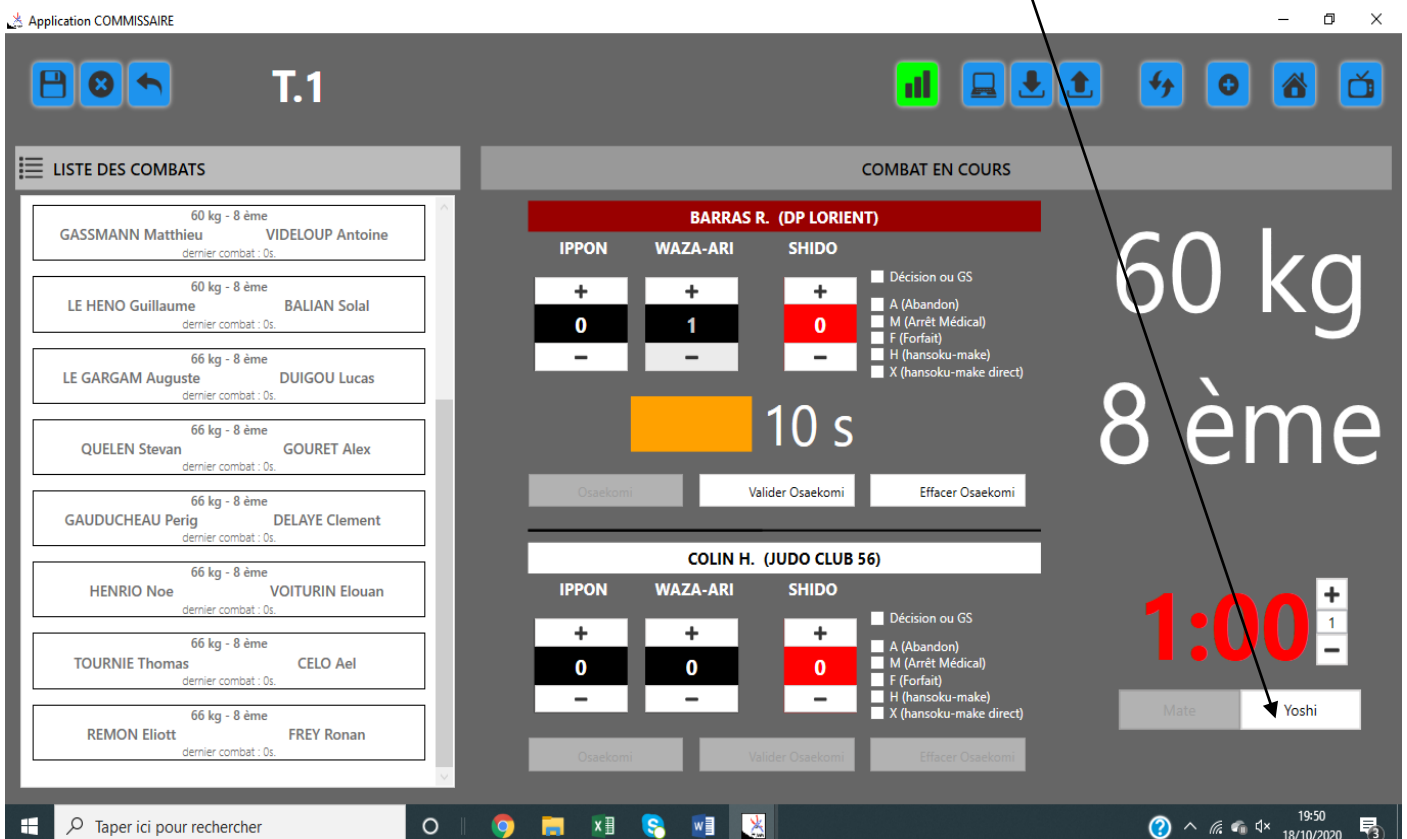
Application COMMISSAIRE

T.1

LISTE DES COMBATS

60 kg - 8 ème
GASSMANN Matthieu VIDELOUP Antoine
dernier combat : 0s.

60 kg - 8 ème
LE HENO Guillaume BALIAN Solal
dernier combat : 0s.

66 kg - 8 ème
LE GARGAM Auguste DUIGOU Lucas
dernier combat : 0s.

66 kg - 8 ème
QUELEN Stevan GOURET Alex
dernier combat : 0s.

66 kg - 8 ème
GAUDUCHEAU Perig DELAYE Clement
dernier combat : 0s.

66 kg - 8 ème
HENRIO Noe VOITURIN Elouan
dernier combat : 0s.

66 kg - 8 ème
TOURNIE Thomas CELO Ael
dernier combat : 0s.

66 kg - 8 ème
REMON Eliott FREY Ronan
dernier combat : 0s.

COMBAT EN COURS

BARRAS R. (DP LORIENT)

IPPON WAZA-ARI SHIDO
+ + +
0 1 0
− − −

Décision ou GS
A (Abandon)
M (Arrêt Médical)
F (Forfait)
H (hansoku-make)
X (hansoku-make direct)

10 s

Osaekomi Valider Osaekomi Effacer Osaekomi

COLIN H. (JUDO CLUB 56)

IPPON WAZA-ARI SHIDO
+ + +
0 0 0
− − −

Décision ou GS
A (Abandon)
M (Arrêt Médical)
F (Forfait)
H (hansoku-make)
X (hansoku-make direct)

Osaekomi Valider Osaekomi Effacer Osaekomi

60 kg
8 ème

1:00
+
1
−

Mate Yoshi

Taper ici pour rechercher

19:50
18/10/2020